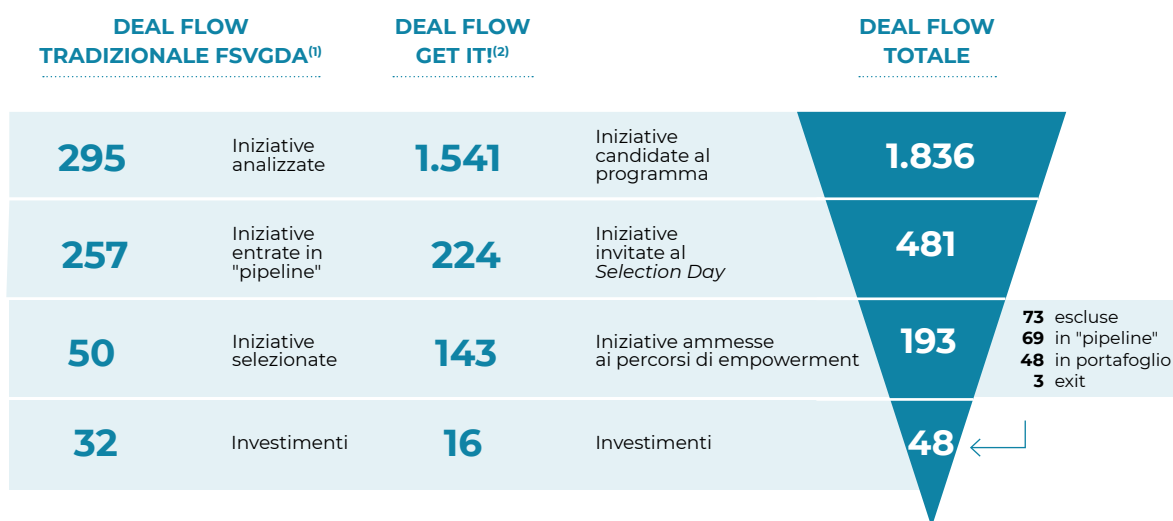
DEAL FLOW TRADIZIONALE FSVGDA$^{(1)}$

DEAL FLOW GET IT!$^{(2)}$

DEAL FLOW TOTALE

| DEAL FLOW TRADIZIONALE FSVGDA$^{(1)}$ | | DEAL FLOW GET IT!$^{(2)}$ | | DEAL FLOW TOTALE |
|---|---|---|---|---|
| 295 | Iniziative analizzate | 1.541 | Iniziative candidate al programma | 1.836 |
| 257 | Iniziative entrate in "pipeline" | 224 | Iniziative invitate al *Selection Day* | 481 |
| 50 | Iniziative selezionate | 143 | Iniziative ammesse ai percorsi di empowerment | 193 |
| 32 | Investimenti | 16 | Investimenti | 48 |

**73** escluse
**69** in "pipeline"
**48** in portafoglio
**3** exit